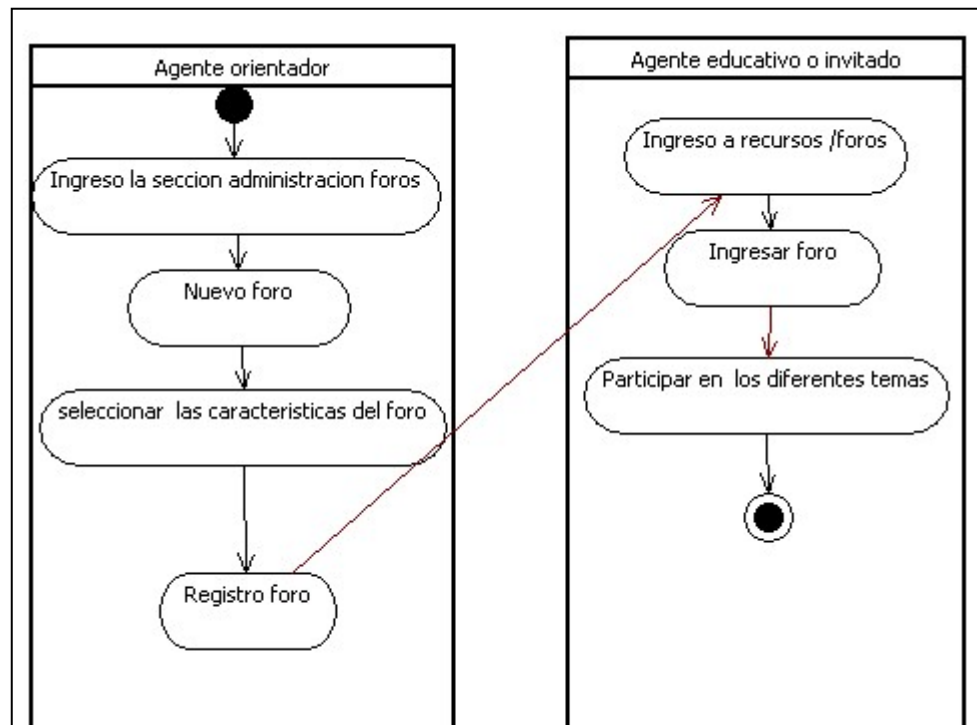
Agente orientador

Ingreso la seccion administracion foros

Nuevo foro

seleccionar las caracteristicas del foro

Registro foro

Agente educativo o invitado

Ingreso a recursos /foros

Ingresar foro

Participar en los diferentes temas